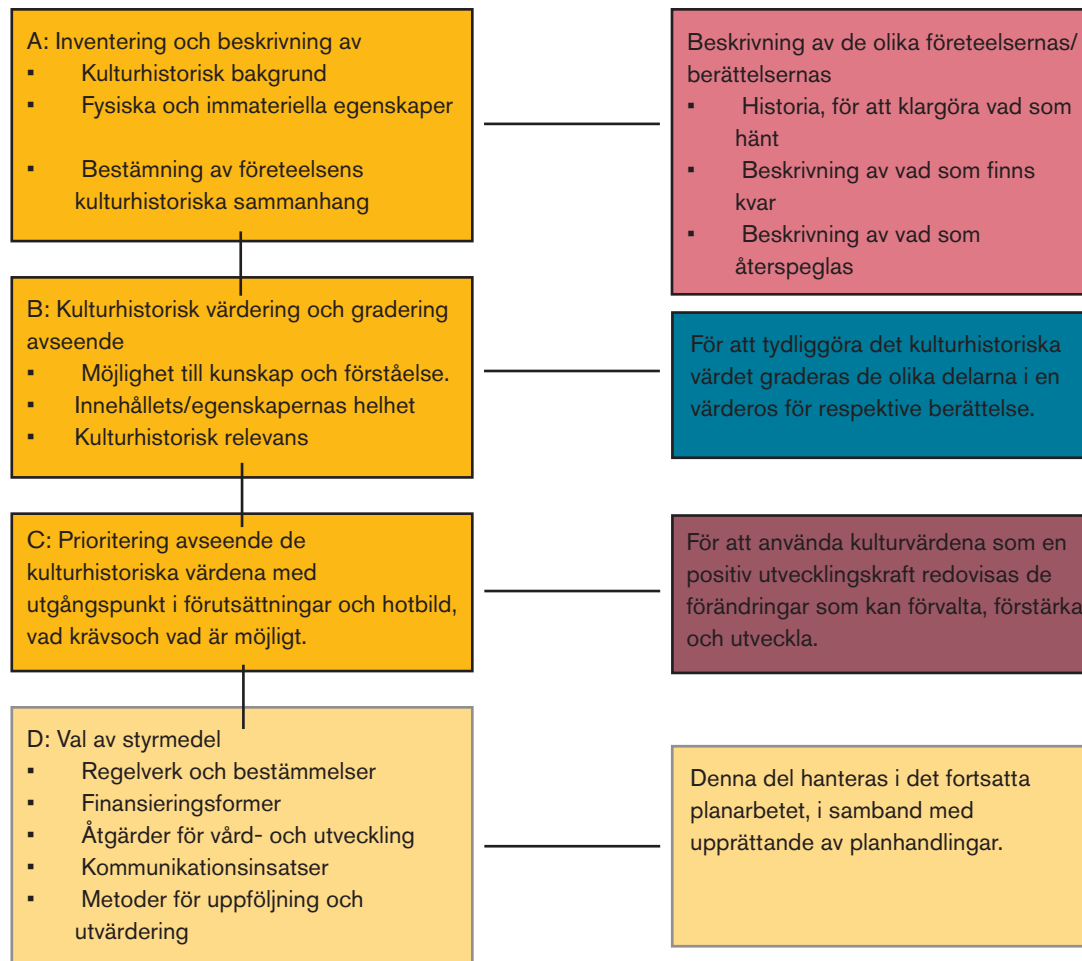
A: Inventering och beskrivning av
- Kulturhistorisk bakgrund
- Fysiska och immateriella egenskaper
- Bestämning av företeelsens kulturhistoriska sammanhang

Beskrivning av de olika företeelsernas/berättelsernas
- Historia, för att klargöra vad som hänt
- Beskrivning av vad som finns kvar
- Beskrivning av vad som återspeglas

B: Kulturhistorisk värdering och gradering avseende
- Möjlighet till kunskap och förståelse.
- Innehållets/egenskapernas helhet
- Kulturhistorisk relevans

För att tydliggöra det kulturhistoriska värdet graderas de olika delarna i en värderos för respektive berättelse.

C: Prioritering avseende de kulturhistoriska värdena med utgångspunkt i förutsättningar och hotbild, vad krävsoch vad är möjligt.

För att använda kulturvärdena som en positiv utvecklingskraft redovisas de förändringar som kan förvalta, förstärka och utveckla.

D: Val av styrmedel
- Regelverk och bestämmelser
- Finansieringsformer
- Åtgärder för vård- och utveckling
- Kommunikationsinsatser
- Metoder för uppföljning och utvärdering

Denna del hanteras i det fortsatta planarbetet, i samband med upprättande av planhandlingar.